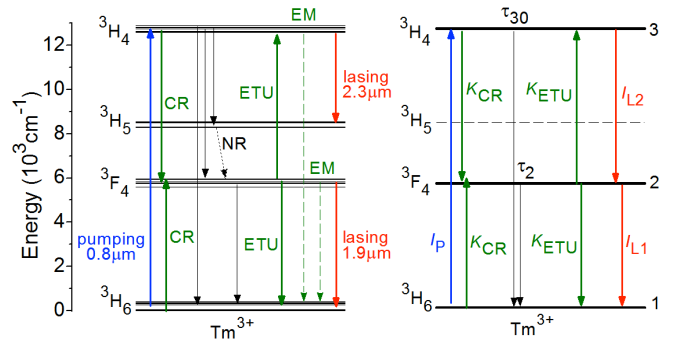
Energy ($10^3$cm$^{-1}$)

12
10
8
6
4
2
0

$^3H_4$
$^3H_5$
$^3F_4$
$^3H_6$

CR
ETU
EM
lasing 2.3μm
NR
EM
pumping 0.8μm
CR
ETU
lasing 1.9μm

Tm$^{3+}$

$^3H_4$
$\tau_{30}$
3
$^3H_5$
$^3F_4$
$\tau_2$
2
$^3H_6$
1

$K_{CR}$
$K_{ETU}$
$I_{L2}$
$I_P$
$K_{CR}$
$K_{ETU}$
$I_{L1}$

Tm$^{3+}$